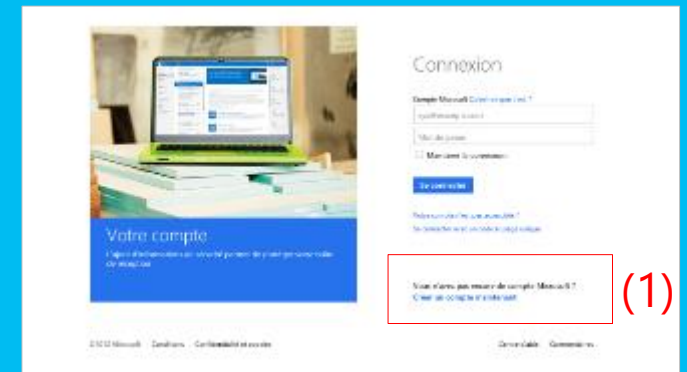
Votre compte

L'aperçu d'informations sur votre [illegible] de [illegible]

Connexion

Compte Microsoft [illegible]

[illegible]

Mot de passe

Maintenir la connexion

Se connecter

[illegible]

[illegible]

Vous n'avez pas encore de compte Microsoft ? Créer un compte maintenant

(1)

©2012 Microsoft Conditions Confidentialité et cookies

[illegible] Commentaires